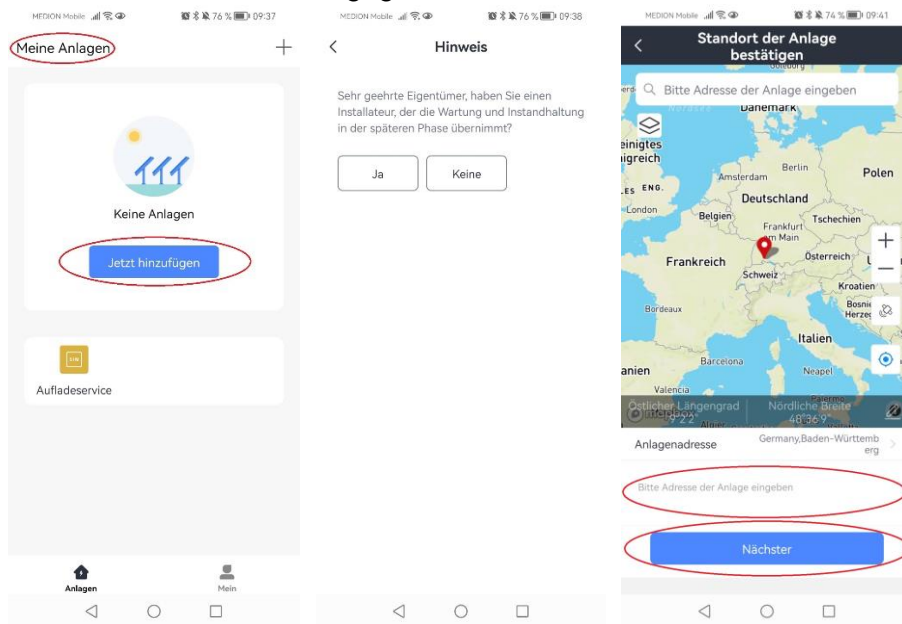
MEDION Mobile 76 % 09:37

Meine Anlagen +

Keine Anlagen

Jetzt hinzufügen

Aufladeservice

Anlagen Mein

MEDION Mobile 76 % 09:38

< Hinweis

Sehr geehrte Eigentümer, haben Sie einen Installateur, der die Wartung und Instandhaltung in der späteren Phase übernimmt?

Ja Keine

MEDION Mobile 74 % 09:41

< Standort der Anlage bestätigen

Bitte Adresse der Anlage eingeben

Dänemark
einigtes
nigreich
ENG.
London
Amsterdam
Berlin
Polen
Deutschland
Belgien
Frankfurt am Main
Tschechien
Frankreich
Schweiz
Österreich
Kroatien
Bosnien Herzeg
Bordeaux
Italien
Barcelona
anien
Neapel
Valencia
Palermo
Algier

Östlicher Längengrad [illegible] Nördliche Breite 48.36 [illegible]

Anlagenadresse Germany,Baden-Württemberg

Bitte Adresse der Anlage eingeben

Nächster